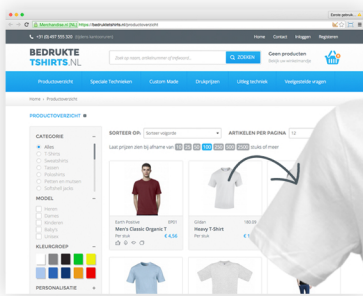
Manchester@ZB | https://bedruktetshirts.nl/productoverzicht

+31 (0) 497 555 500

BEDRUKTE TSHIRTS.NL

ZOEKEN

Contact Inloggen Registeren

Geen producten

Home > Productoverzicht

Productoverzicht | Speciale Technieken | Custom Made | Drukprijzen | Uitleg techniek | Veelgestelde vragen

PRODUCTOVERZICHT

CATEGORIE

Alles
T-Shirts
Sweatshirts
Tassen
Poloshirts
Petten en mutsen
Softshell jacks

MODEL

Heren
Dames
Kinderen
Baby's
Unisex

KLEURGROEP

PERSONALISATIE

SORTEER OP:

ARTIKELEN PER PAGINA

Earth Positive
Men's Classic Organic T
€ 4,56

Gildan
Heavy T-Shirt
Per stuk